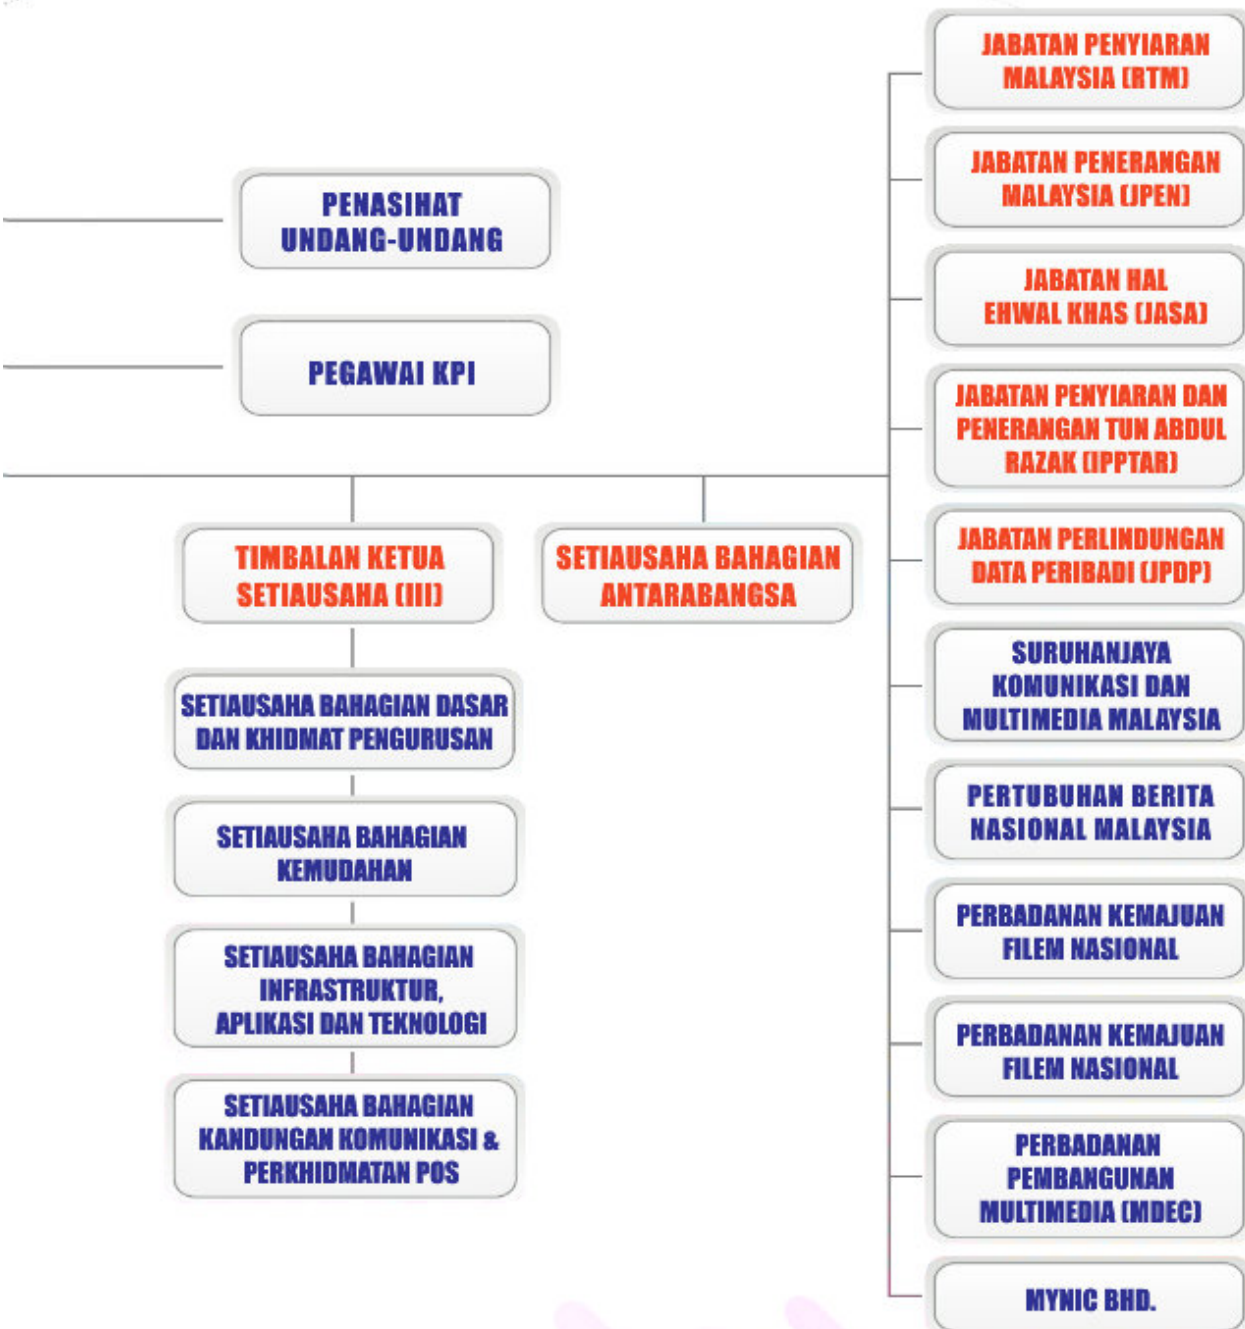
PENASIHAT UNDANG-UNDANG

PEGAWAI KPI

TIMBALAN KETUA SETIAUSAHA (III)

SETIAUSAHA BAHAGIAN ANTARABANGSA

SETIAUSAHA BAHAGIAN DASAR DAN KHIDMAT PENGURUSAN

SETIAUSAHA BAHAGIAN KEMUDAHAN

SETIAUSAHA BAHAGIAN INFRASTRUKTUR, APLIKASI DAN TEKNOLOGI

SETIAUSAHA BAHAGIAN KANDUNGAN KOMUNIKASI & PERKHIDMATAN POS

JABATAN PENYIARAN MALAYSIA (RTM)

JABATAN PENERANGAN MALAYSIA (JPEN)

JABATAN HAL EHWAL KHAS (JASA)

JABATAN PENYIARAN DAN PENERANGAN TUN ABDUL RAZAK (IPPTAR)

JABATAN PERLINDUNGAN DATA PERIBADI (JPDP)

SURUHANJAYA KOMUNIKASI DAN MULTIMEDIA MALAYSIA

PERTUBUHAN BERITA NASIONAL MALAYSIA

PERBADANAN KEMAJUAN FILEM NASIONAL

PERBADANAN KEMAJUAN FILEM NASIONAL

PERBADANAN PEMBANGUNAN MULTIMEDIA (MDEC)

MYNIC BHD.